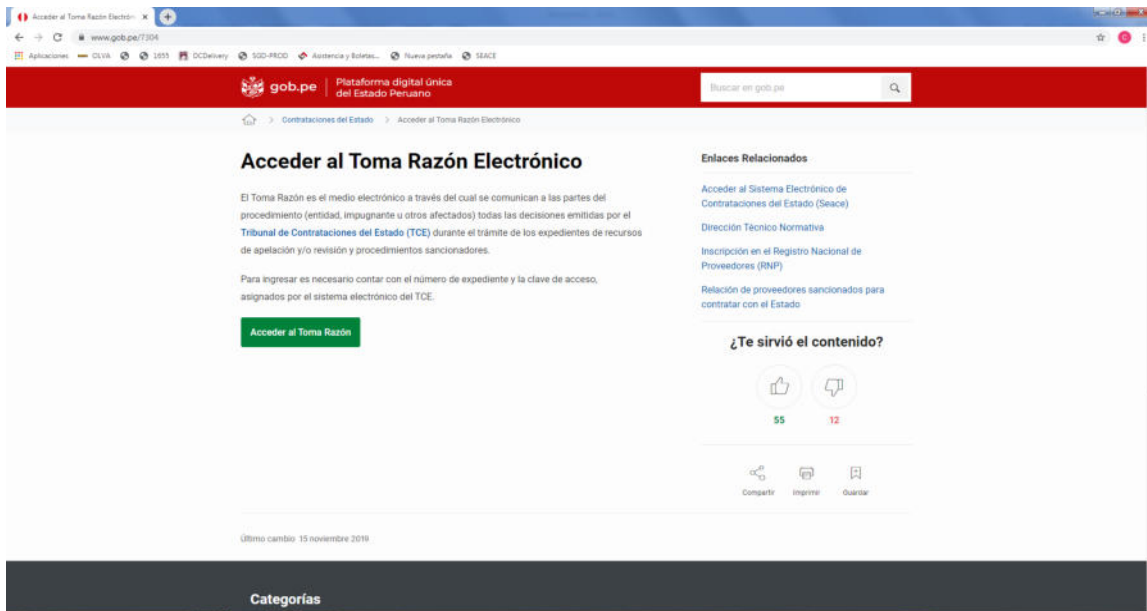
Acceder al Toma Razón Electrón ×

www.gob.pe/7304

Aplicaciones OLVA 1655 DCDelivery SGD-PROD Asistencia y Boletas... Nueva pestaña SEACE

gob.pe | Plataforma digital única del Estado Peruano

Buscar en gob.pe

> Contrataciones del Estado > Acceder al Toma Razón Electrónico

Acceder al Toma Razón Electrónico

El Toma Razón es el medio electrónico a través del cual se comunican a las partes del procedimiento (entidad, impugnante u otros afectados) todas las decisiones emitidas por el Tribunal de Contrataciones del Estado (TCE) durante el trámite de los expedientes de recursos de apelación y/o revisión y procedimientos sancionadores.

Para ingresar es necesario contar con el número de expediente y la clave de acceso, asignados por el sistema electrónico del TCE.

Acceder al Toma Razón

Enlaces Relacionados

Acceder al Sistema Electrónico de Contrataciones del Estado (Seace)

Dirección Técnico Normativa

Inscripción en el Registro Nacional de Proveedores (RNP)

Relación de proveedores sancionados para contratar con el Estado

¿Te sirvió el contenido?

55

12

Compartir Imprimir Guardar

Último cambio 15 noviembre 2019

Categorías